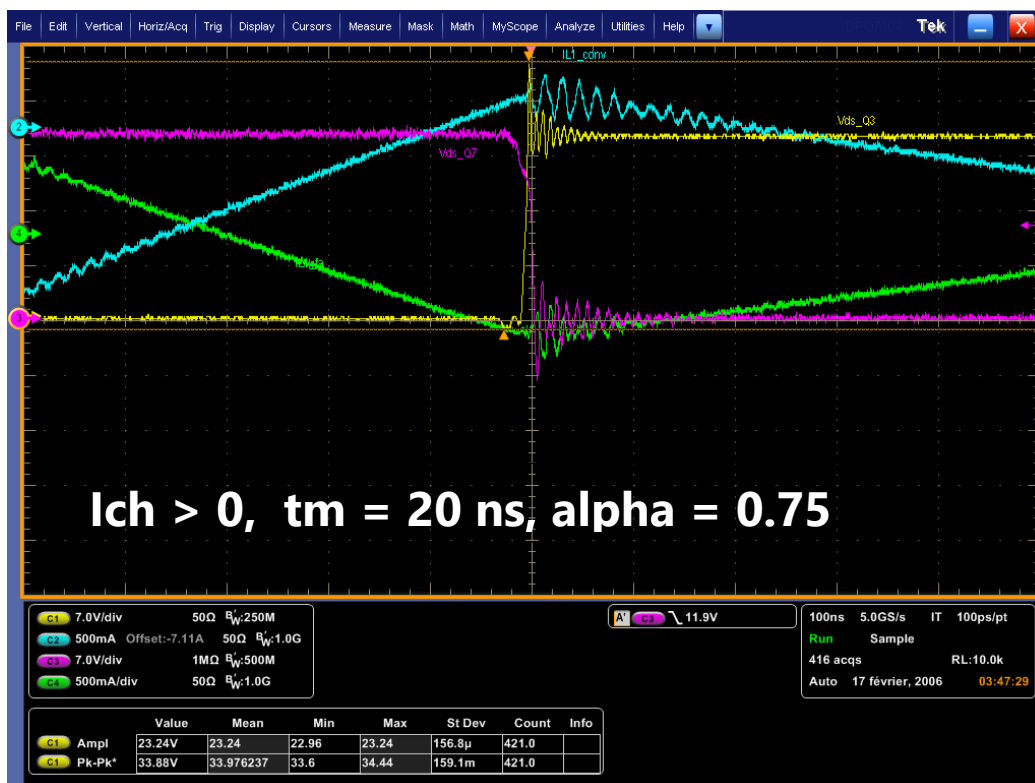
File Edit Vertical Horiz/Acq Trig Display Cursors Measure Mask Math MyScope Analyze Utilities Help

Tek

IL1_conv

Vds_Q3

Vds_Q7

ILeafa

2

4

3

Ich > 0, tm = 20 ns, alpha = 0.75

C1 7.0V/div 50Ω $B_W$:250M
C2 500mA Offset:-7.11A 50Ω $B_W$:1.0G
C3 7.0V/div 1MΩ $B_W$:500M
C4 500mA/div 50Ω $B_W$:1.0G

A' C3 ╲ 11.9V

100ns 5.0GS/s IT 100ps/pt
Run Sample
416 acqs RL:10.0k
Auto 17 février, 2006 03:47:29

| | Value | Mean | Min | Max | St Dev | Count | Info |
|---|---|---|---|---|---|---|---|
| C1 Ampl | 23.24V | 23.24 | 22.96 | 23.24 | 156.8µ | 421.0 | |
| C1 Pk-Pk* | 33.88V | 33.976237 | 33.6 | 34.44 | 159.1m | 421.0 | |